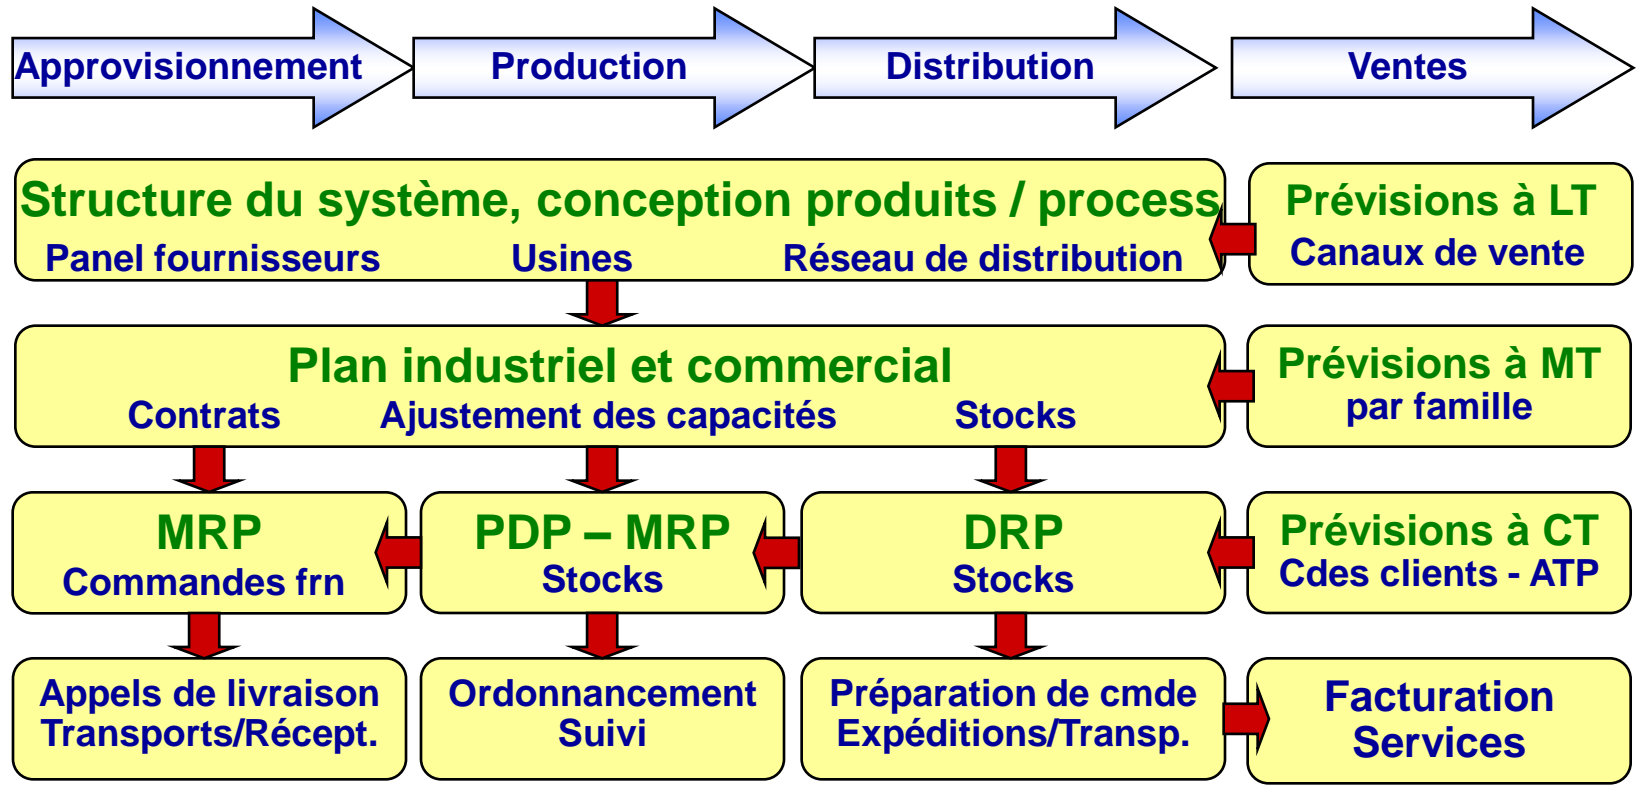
Approvisionnement

Production

Distribution

Ventes

Structure du système, conception produits / process
Panel fournisseurs Usines Réseau de distribution

Prévisions à LT
Canaux de vente

Plan industriel et commercial
Contrats Ajustement des capacités Stocks

Prévisions à MT
par famille

MRP
Commandes frn

PDP – MRP
Stocks

DRP
Stocks

Prévisions à CT
Cdes clients - ATP

Appels de livraison
Transports/Récept.

Ordonnancement
Suivi

Préparation de cmde
Expéditions/Transp.

Facturation
Services